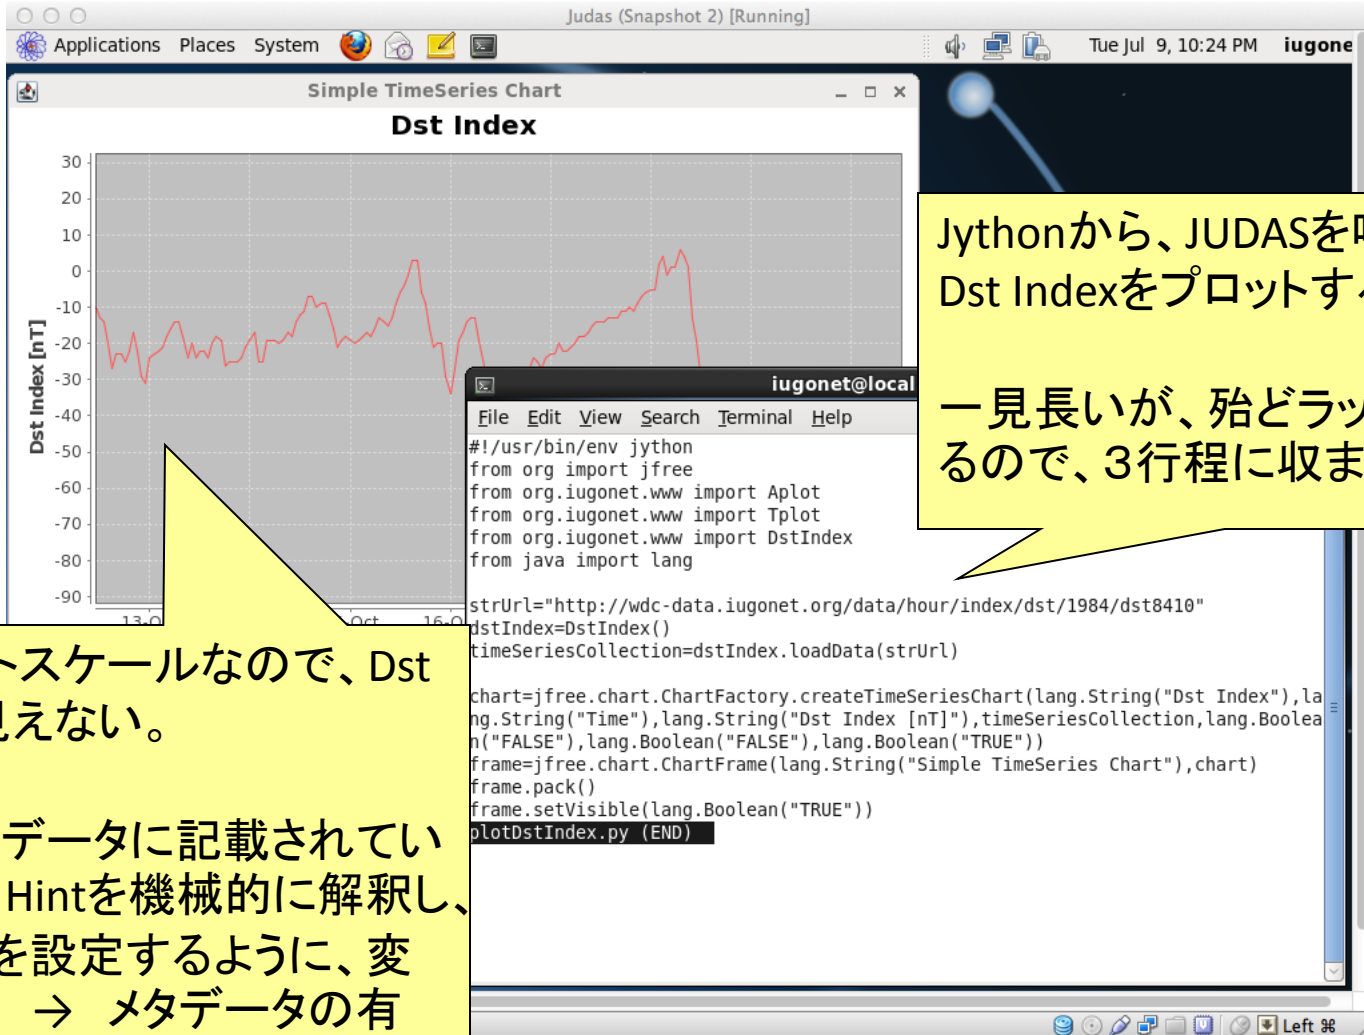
Judas (Snapshot 2) [Running]

Applications Places System

Tue Jul 9, 10:24 PM iugone

Simple TimeSeries Chart

Dst Index

30
20
10
0
-10
-20
-30
-40
-50
-60
-70
-80
-90

Dst Index [nT]

13-O Oct 16-O

iugonet@local

File Edit View Search Terminal Help

#!/usr/bin/env jython
from org import jfree
from org.iugonet.www import Aplot
from org.iugonet.www import Tplot
from org.iugonet.www import DstIndex
from java import lang

strUrl="http://wdc-data.iugonet.org/data/hour/index/dst/1984/dst8410"
dstIndex=DstIndex()
timeSeriesCollection=dstIndex.loadData(strUrl)

chart=jfree.chart.ChartFactory.createTimeSeriesChart(lang.String("Dst Index"),lang.String("Time"),lang.String("Dst Index [nT]"),timeSeriesCollection,lang.Boolean("FALSE"),lang.Boolean("FALSE"),lang.Boolean("TRUE"))
frame=jfree.chart.ChartFrame(lang.String("Simple TimeSeries Chart"),chart)
frame.pack()
frame.setVisible(lang.Boolean("TRUE"))
plotDstIndex.py (END)

Jythonから、JUDASを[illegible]
Dst Indexをプロットす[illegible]

一見長いが、殆どラッ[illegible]
るので、3行程に収ま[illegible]

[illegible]トスケールなので、Dst
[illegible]えない。

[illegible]データに記載されてい
Hintを機械的に解釈し、
を設定するように、変
→ メタデータの有

Left ⌘